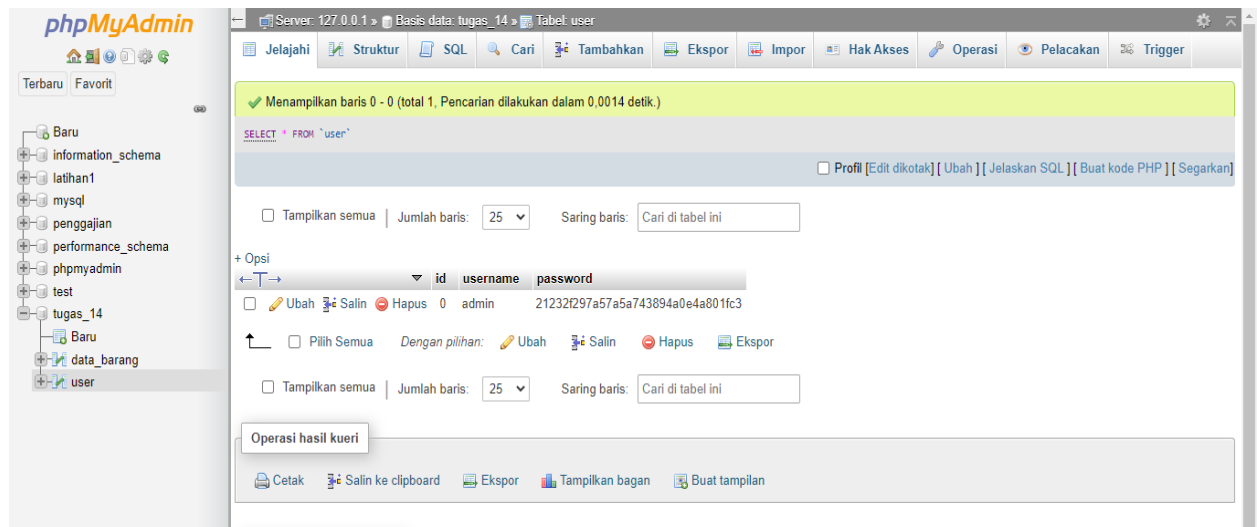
phpMyAdmin

Terbaru Favorit

Baru
information_schema
latihan1
mysql
penggajian
performance_schema
phpmyadmin
test
tugas_14
Baru
data_barang
user

Server: 127.0.0.1 » Basis data: tugas_14 » Tabel: user

Jelajahi Struktur SQL Cari Tambahkan Ekspor Impor Hak Akses Operasi Pelacakan Trigger

Menampilkan baris 0 - 0 (total 1, Pencarian dilakukan dalam 0,0014 detik.)

SELECT * FROM `user`

Profil [Edit dikotak] [ Ubah ] [ Jelaskan SQL ] [ Buat kode PHP ] [ Segarkan]

Tampilkan semua | Jumlah baris: 25 Saring baris: Cari di tabel ini

+ Opsi

| | id | username | password |
|---|---|---|---|
| Ubah Salin Hapus | 0 | admin | 21232f297a57a5a743894a0e4a801fc3 |

Pilih Semua Dengan pilihan: Ubah Salin Hapus Ekspor

Tampilkan semua | Jumlah baris: 25 Saring baris: Cari di tabel ini

Operasi hasil kueri

Cetak Salin ke clipboard Ekspor Tampilkan bagan Buat tampilan